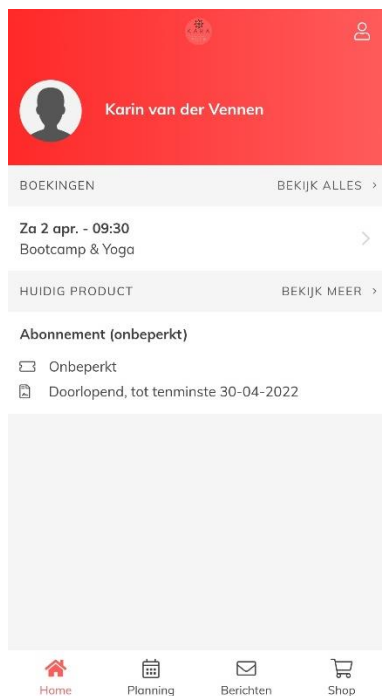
Karin van der Vennen

BOEKINGEN

BEKIJK ALLES >

Za 2 apr. - 09:30
Bootcamp & Yoga

HUIDIG PRODUCT

BEKIJK MEER >

Abonnement (onbeperkt)

Onbeperkt

Doorlopend, tot tenminste 30-04-2022

Home

Planning

Berichten

Shop